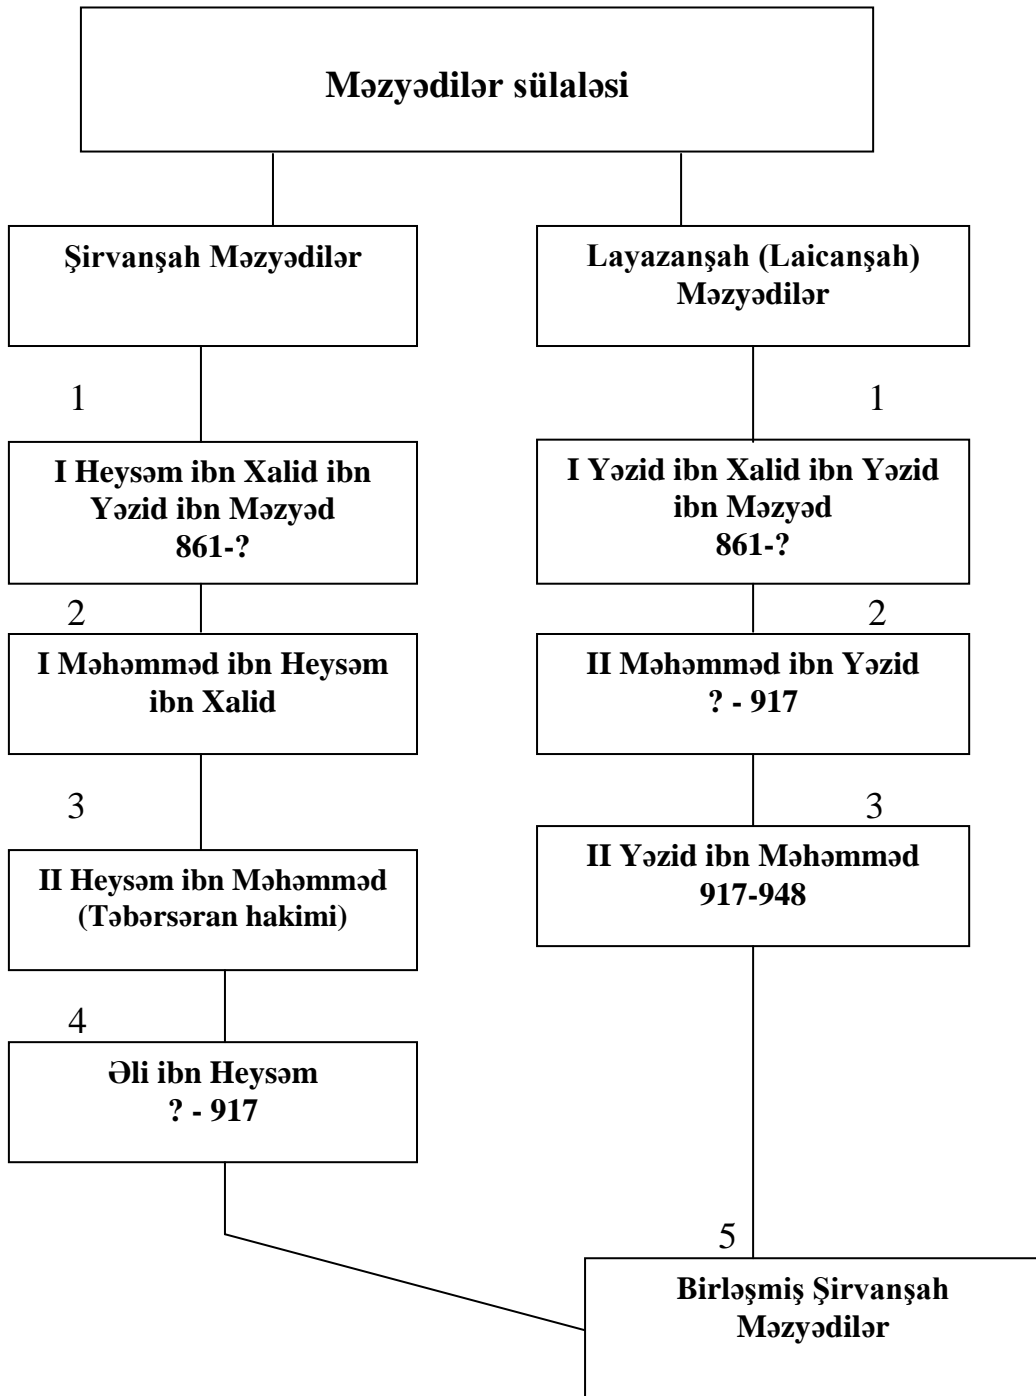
Məzyədilər sülaləsi

Şirvanşah Məzyədilər

1

I Heysəm ibn Xalid ibn Yəzid ibn Məzyəd
861-?

2

I Məhəmməd ibn Heysəm ibn Xalid

3

II Heysəm ibn Məhəmməd
(Təbərsəran hakimi)

4

Əli ibn Heysəm
? - 917

Layazanşah (Laicanşah)
Məzyədilər

1

I Yəzid ibn Xalid ibn Yəzid ibn Məzyəd
861-?

2

II Məhəmməd ibn Yəzid
? - 917

3

II Yəzid ibn Məhəmməd
917-948

5

Birləşmiş Şirvanşah Məzyədilər